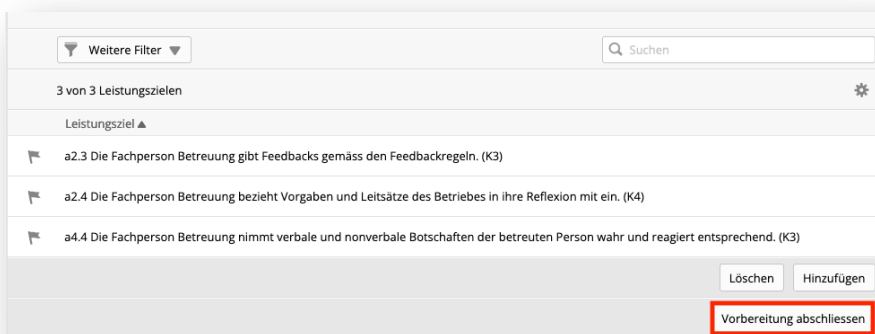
Weitere Filter

Suchen

3 von 3 Leistungszielen

Leistungsziel ▲

a2.3 Die Fachperson Betreuung gibt Feedbacks gemäss den Feedbackregeln. (K3)

a2.4 Die Fachperson Betreuung bezieht Vorgaben und Leitsätze des Betriebes in ihre Reflexion mit ein. (K4)

a4.4 Die Fachperson Betreuung nimmt verbale und nonverbale Botschaften der betreuten Person wahr und reagiert entsprechend. (K3)

Löschen

Hinzufügen

Vorbereitung abschliessen